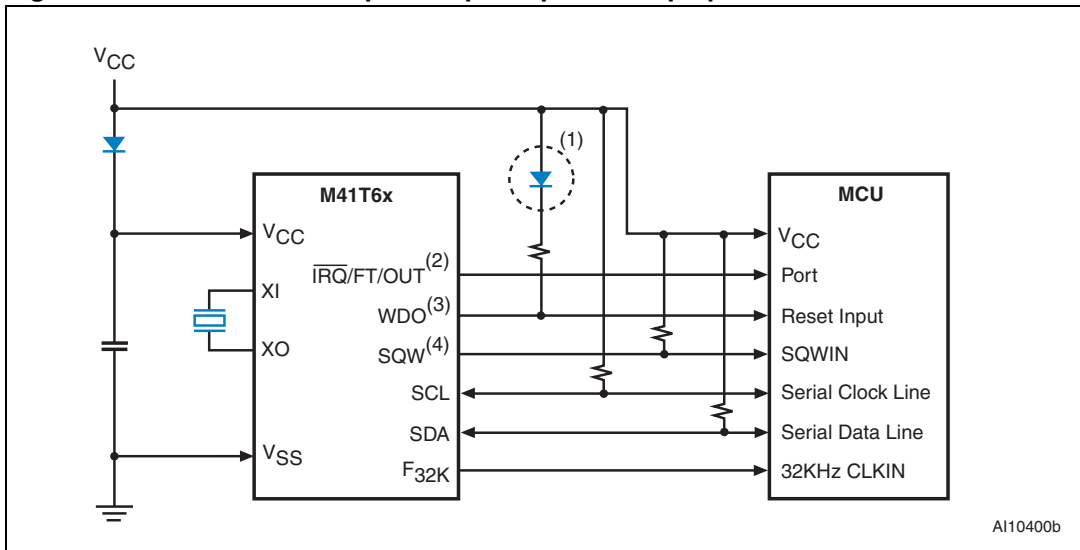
$V_{CC}$

M41T6x

$V_{CC}$

$\overline{IRQ}$/FT/OUT$^{(2)}$

XI

WDO$^{(3)}$

XO

SQW$^{(4)}$

SCL

SDA

$V_{SS}$

$F_{32K}$

(1)

MCU

$V_{CC}$

Port

Reset Input

SQWIN

Serial Clock Line

Serial Data Line

32KHz CLKIN

AI10400b